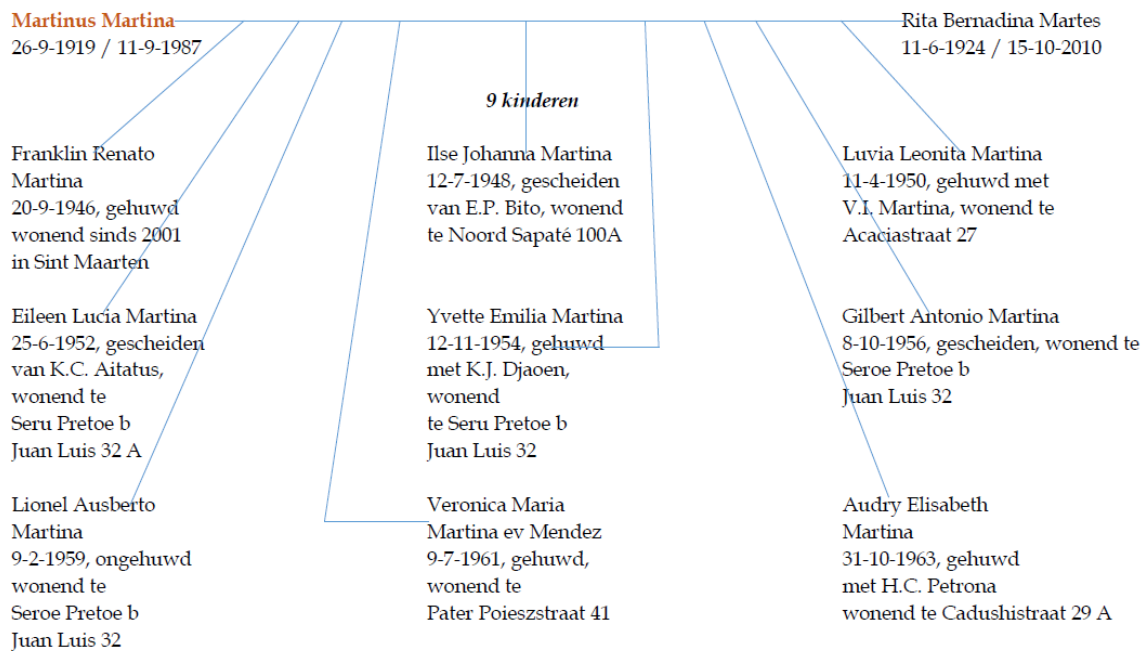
Martinus Martina
26-9-1919 / 11-9-1987

Rita Bernadina Martes
11-6-1924 / 15-10-2010

9 kinderen

Franklin Renato Martina
20-9-1946, gehuwd wonend sinds 2001 in Sint Maarten

Ilse Johanna Martina
12-7-1948, gescheiden van E.P. Bito, wonend te Noord Sapaté 100A

Luvia Leonita Martina
11-4-1950, gehuwd met V.I. Martina, wonend te Acaciastraat 27

Eileen Lucia Martina
25-6-1952, gescheiden van K.C. Aitatus, wonend te Seru Pretoe b Juan Luis 32 A

Yvette Emilia Martina
12-11-1954, gehuwd met K.J. Djaoen, wonend te Seru Pretoe b Juan Luis 32

Gilbert Antonio Martina
8-10-1956, gescheiden, wonend te Seroe Pretoe b Juan Luis 32

Lionel Ausberto Martina
9-2-1959, ongehuwd wonend te Seroe Pretoe b Juan Luis 32

Veronica Maria Martina ev Mendez
9-7-1961, gehuwd, wonend te Pater Poieszstraat 41

Audry Elisabeth Martina
31-10-1963, gehuwd met H.C. Petrona wonend te Cadushistraat 29 A